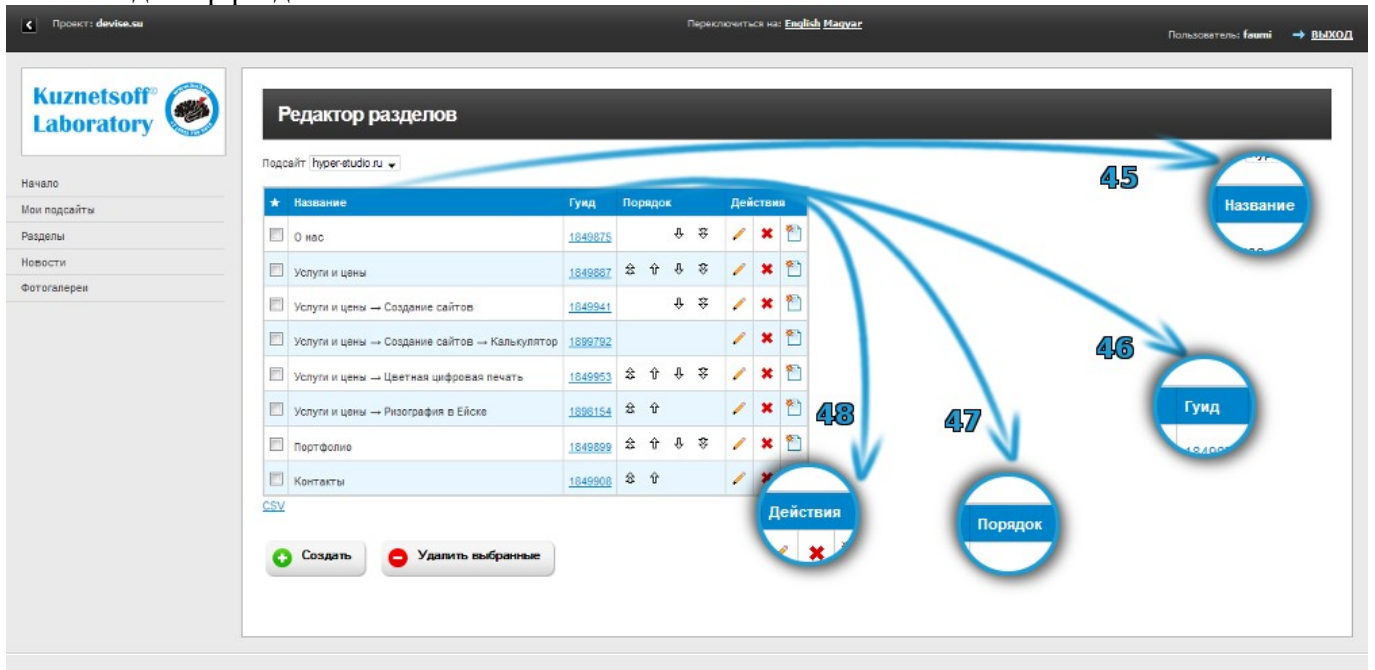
Проект: devise.su

Переключиться на: English Magyar

Пользователь: faumi → ВЫХОД

Kuznetsoff® Laboratory

Начало
Мои подсайты
Разделы
Новости
Фотогалереи

Редактор разделов

Подсайт hyper-studio.ru

| ★ | Название | Гуид | Порядок | Действия |
|---|---|---|---|---|
| | О нас | 1849875 | | |
| | Услуги и цены | 1849887 | | |
| | Услуги и цены → Создание сайтов | 1849941 | | |
| | Услуги и цены → Создание сайтов → Калькулятор | 1899792 | | |
| | Услуги и цены → Цветная цифровая печать | 1849953 | | |
| | Услуги и цены → Ризография в Ейске | 1898154 | | |
| | Портфолио | 1849899 | | |
| | Контакты | 1849908 | | |

CSV

Создать

Удалить выбранные

45
Название

46
Гуид

47
Порядок

48
Действия